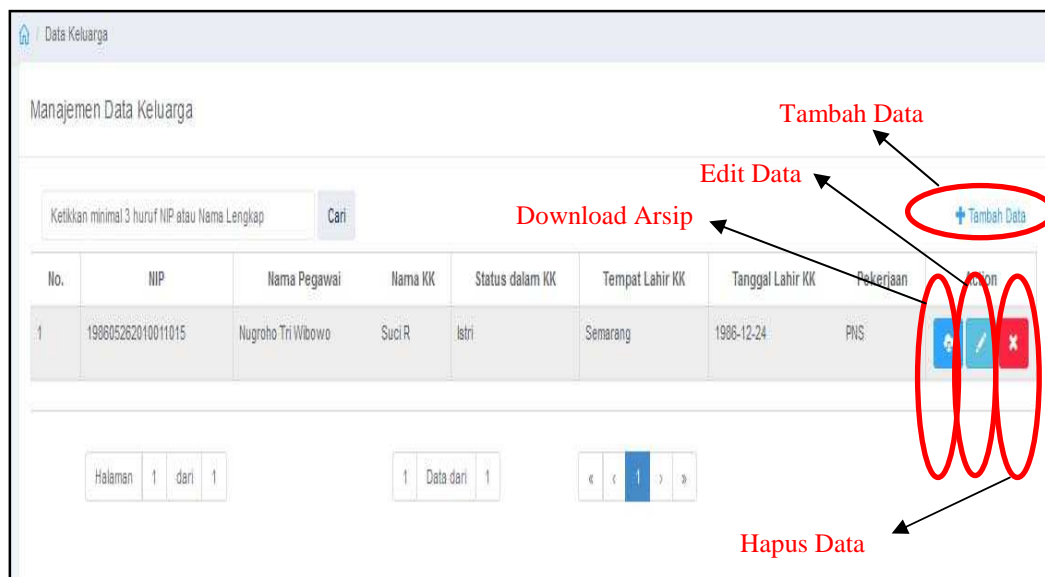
Data Keluarga

Manajemen Data Keluarga

Tambah Data

Edit Data

Ketikkan minimal 3 huruf NIP atau Nama Lengkap

Cari

Download Arsip

+ Tambah Data

| No. | NIP | Nama Pegawai | Nama KK | Status dalam KK | Tempat Lahir KK | Tanggal Lahir KK | Pekerjaan | Action |
|---|---|---|---|---|---|---|---|---|
| 1 | 198605262010011015 | Nugroho Tri Wibowo | Suci R | Istri | Semarang | 1986-12-24 | PNS | |

Halaman 1 dari 1

1 Data dari 1

« ‹ 1 › »

Hapus Data